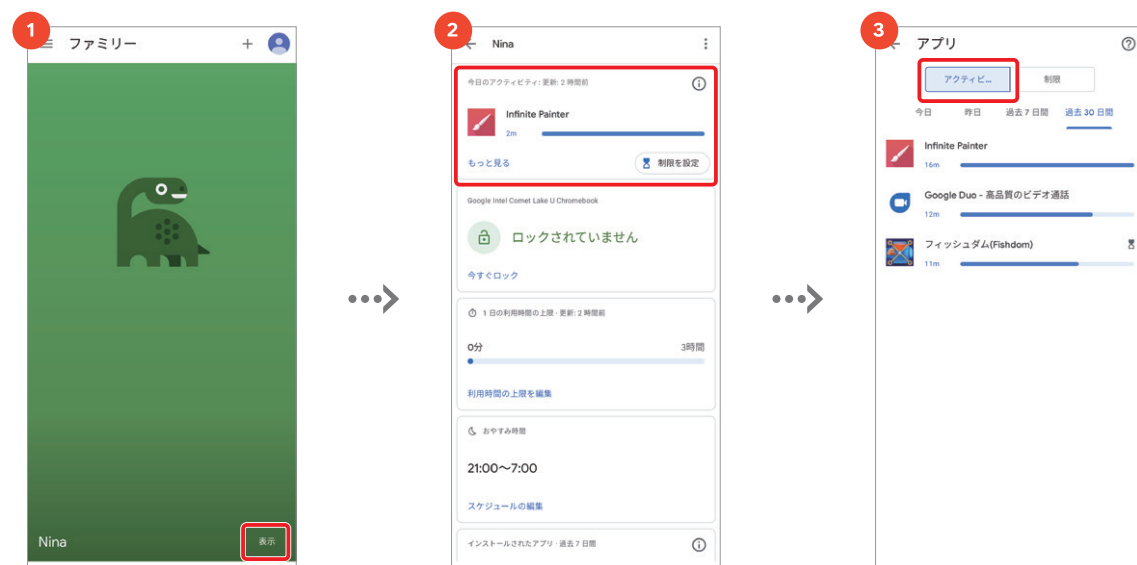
1
ファミリー
Nina
表示

2
Nina
今日のアクティビティ: 更新: 2 時間前
Infinite Painter
2m
もっと見る
制限を設定
Google Intel Comet Lake U Chromebook
ロックされていません
今すぐロック
1 日の利用時間の上限・更新: 2 時間前
0分
3時間
利用時間の上限を編集
おやすみ時間
21:00〜7:00
スケジュールの編集
インストールされたアプリ・過去 7 日間

3
アプリ
アクティビ...
制限
今日
昨日
過去 7 日間
過去 30 日間
Infinite Painter
16m
Google Duo - 高品質のビデオ通話
12m
フィッシュダム(Fishdom)
11m